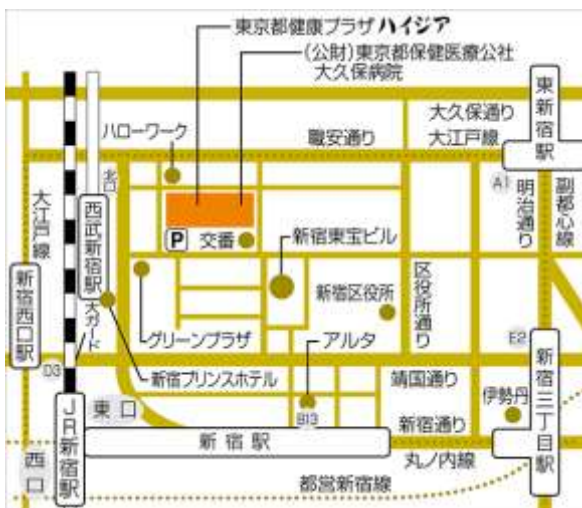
東京都健康プラザ ハイジア
(公財)東京都保健医療公社
大久保病院

ハローワーク
職安通り
大久保通り
大江戸線
東新宿駅
A1
明治通り
副都心線
北口
西武新宿駅
大江戸線
新宿西口駅
P 交番
新宿東宝ビル
新宿区役所
区役所通り
大ガード
グリーンプラザ
アルタ
E2
新宿三丁目駅
D3
新宿プリンスホテル
靖国通り
伊勢丹
B13
新宿通り
東口
新宿駅
JR新宿駅
西口
丸ノ内線
都営新宿線